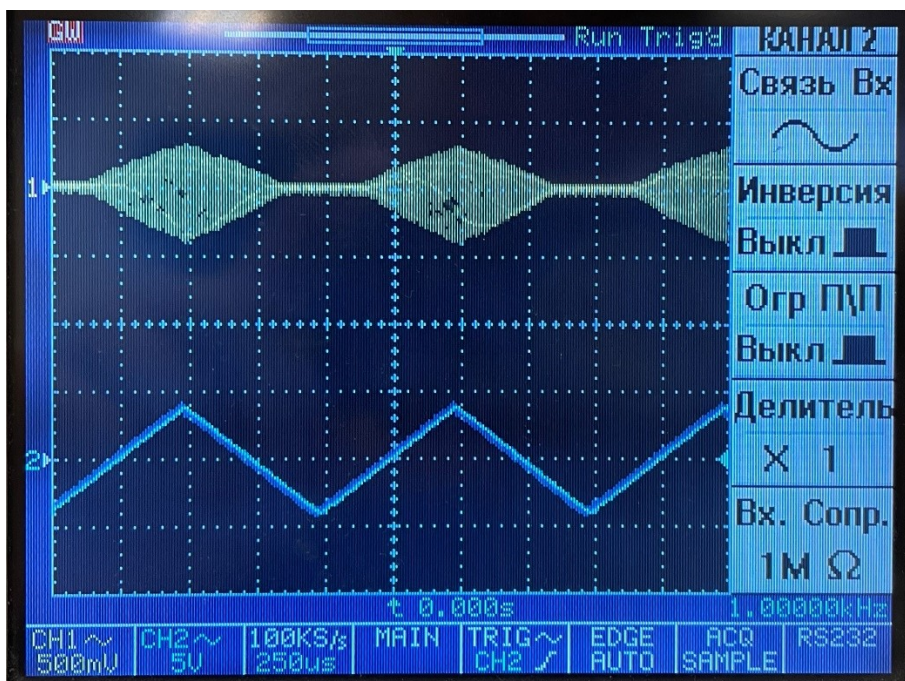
GW

Run Trig'd

КАНАЛ 2

Связь Вх

Инверсия

Выкл

Огр П\П

Выкл

Делитель

X 1

Вх. Сопр.

1M Ω

1

2

t 0.000s

1.00000kHz

CH1 ~ 500mV

CH2 ~ 5V

100KS/s 250us

MAIN

TRIG ~ CH2

EDGE AUTO

ACQ SAMPLE

RS232